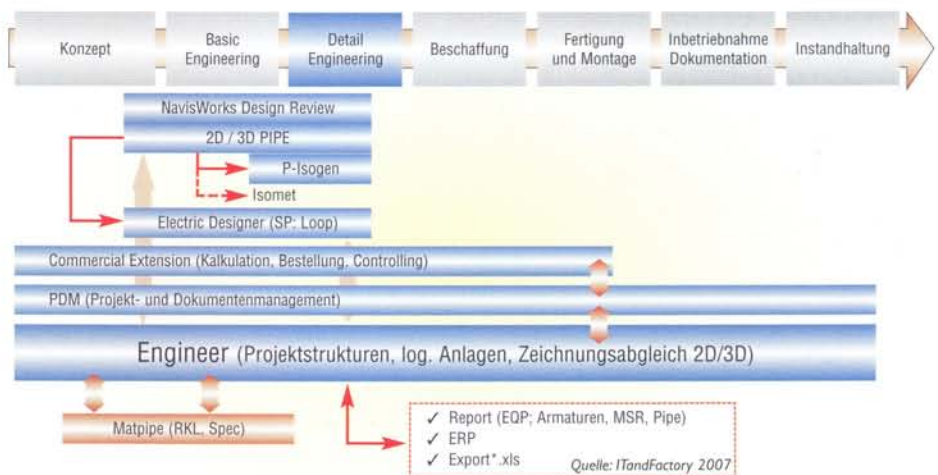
Konzept
Basic Engineering
Detail Engineering
Beschaffung
Fertigung und Montage
Inbetriebnahme Dokumentation
Instandhaltung

NavisWorks Design Review
2D / 3D PIPE
P-Isogen
Isomet
Electric Designer (SP: Loop)

Commercial Extension (Kalkulation, Bestellung, Controlling)
PDM (Projekt- und Dokumentenmanagement)
Engineer (Projektstrukturen, log. Anlagen, Zeichnungsabgleich 2D/3D)

Matpipe (RKL, Spec)

✓ Report (EQP; Armaturen, MSR, Pipe)
✓ ERP
✓ Export*.xls

Quelle: ITandFactory 2007